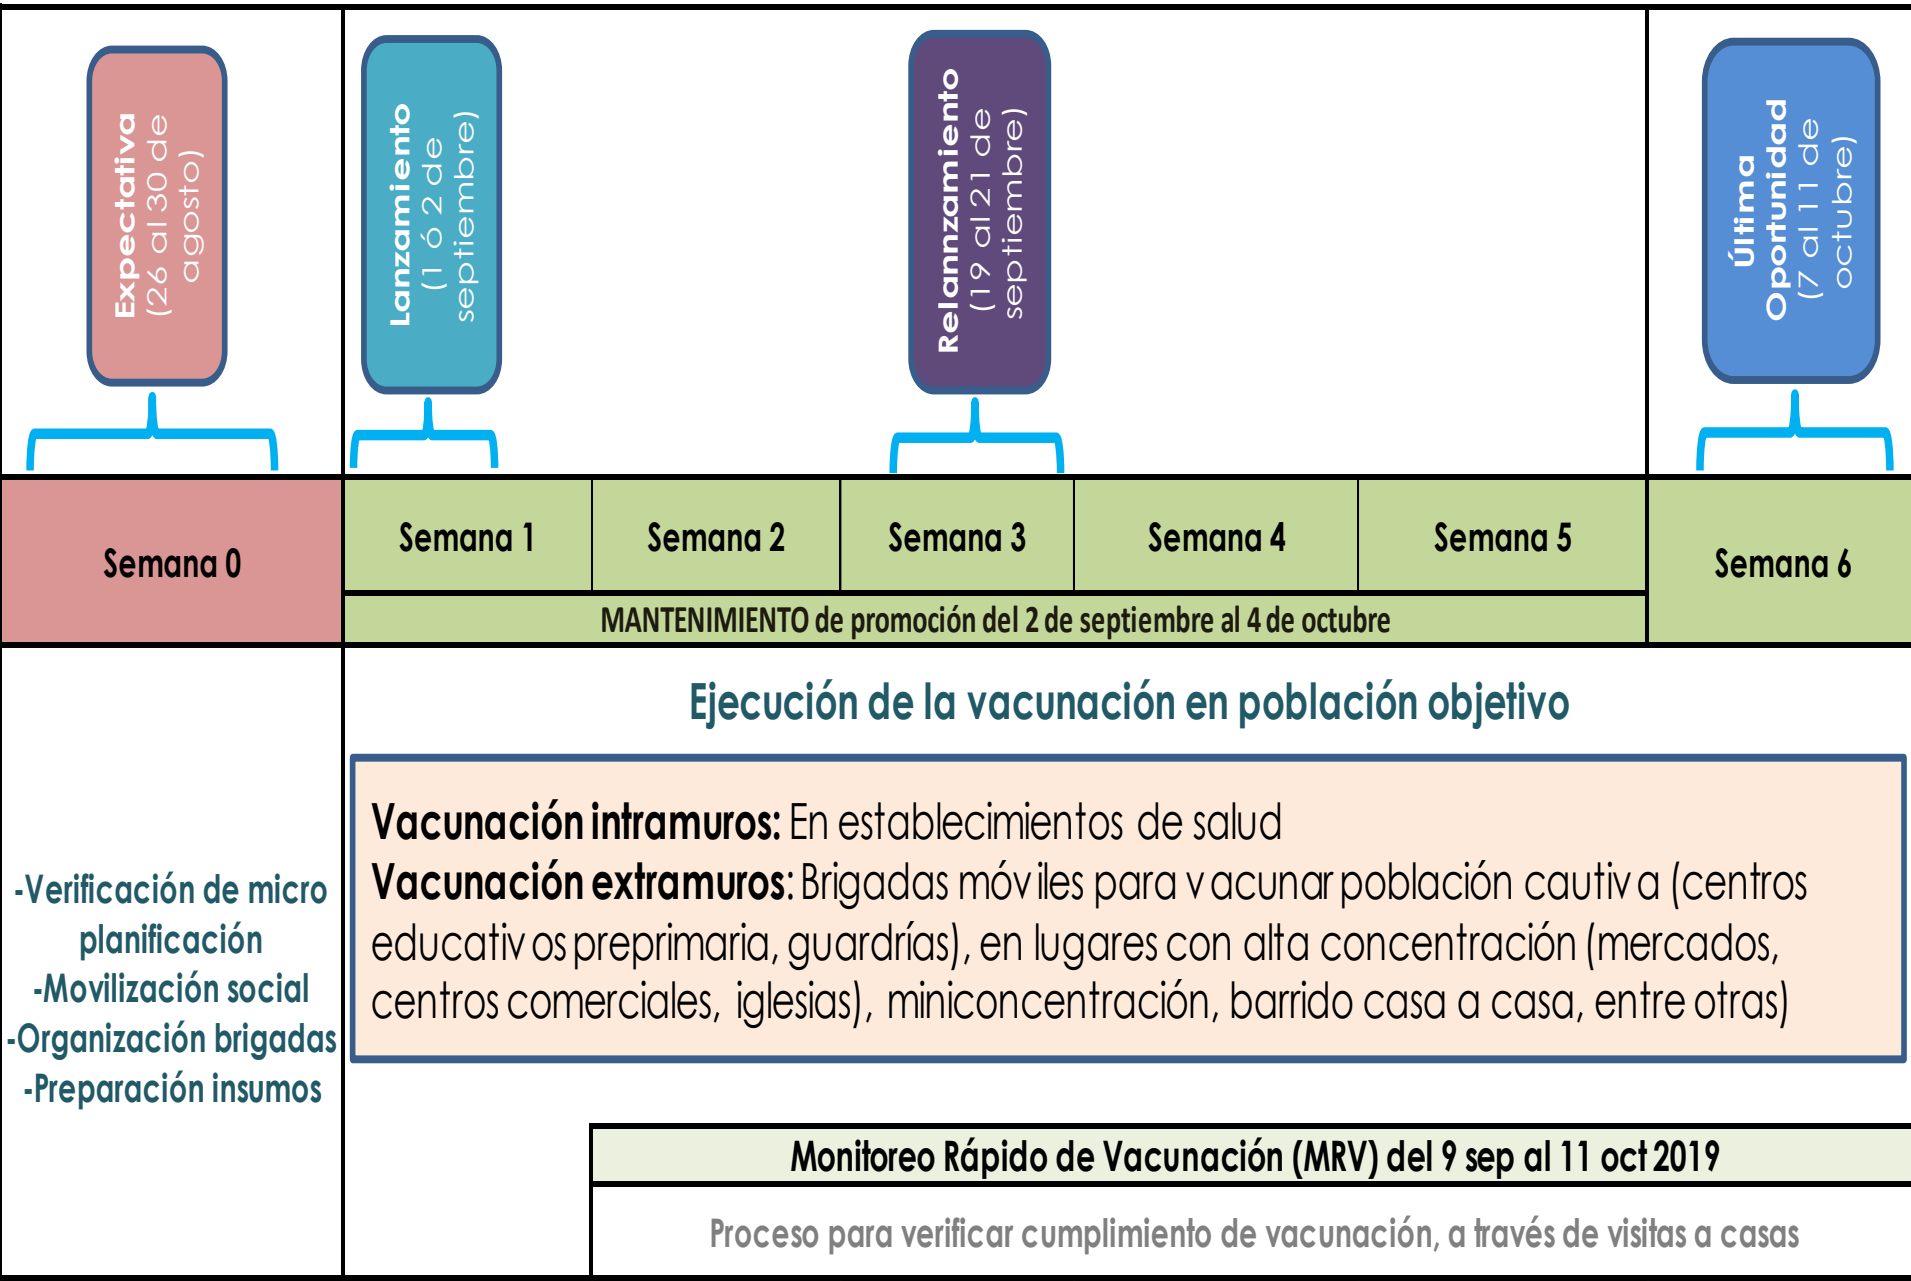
Expectativa (26 al 30 de agosto)

Lanzamiento (1 ó 2 de septiembre)

Relannzamiento (19 al 21 de septiembre)

Última Oportunidad (7 al 11 de octubre)

Semana 0

Semana 1

Semana 2

Semana 3

Semana 4

Semana 5

Semana 6

MANTENIMIENTO de promoción del 2 de septiembre al 4 de octubre

-Verificación de micro planificación
-Movilización social
-Organización brigadas
-Preparación insumos

Ejecución de la vacunación en población objetivo

Vacunación intramuros: En establecimientos de salud
Vacunación extramuros: Brigadas móviles para vacunar población cautiva (centros educativos preprimaria, guardrías), en lugares con alta concentración (mercados, centros comerciales, iglesias), miniconcentración, barrido casa a casa, entre otras)

Monitoreo Rápido de Vacunación (MRV) del 9 sep al 11 oct 2019

Proceso para verificar cumplimiento de vacunación, a través de visitas a casas